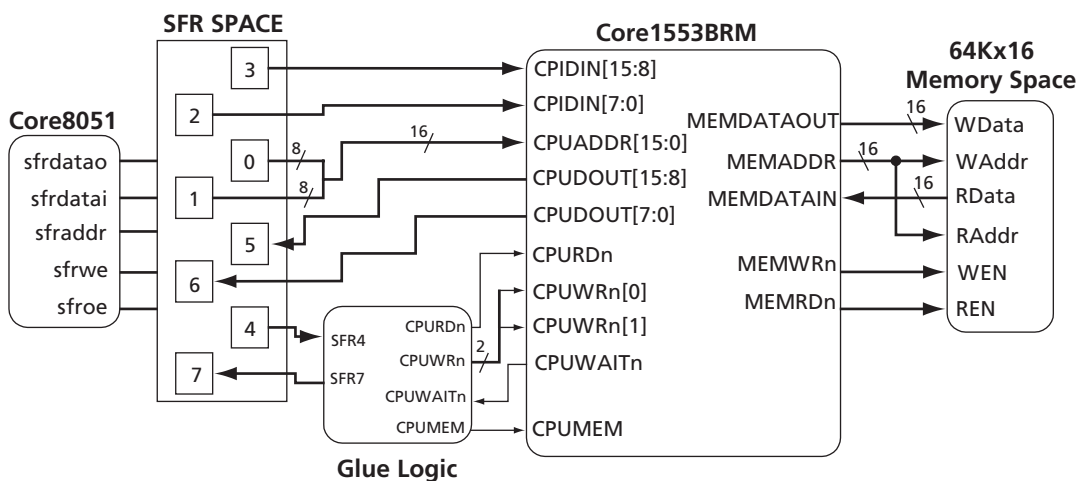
SFR SPACE

Core1553BRM

64Kx16
Memory Space

Core8051

sfrdatao
sfrdatai
sfraddr
sfrwe
sfroe

3
2
0
1
5
6
4
7

8
8
16

CPIDIN[15:8]
CPIDIN[7:0]
CPUADDR[15:0]
CPUDOUT[15:8]
CPUDOUT[7:0]
CPURDn
CPUWRn[0]
CPUWRn[1]
CPUWAITn
CPUMEM

MEMDATAOUT
MEMADDR
MEMDATAIN
MEMWRn
MEMRDn

16
16
16

WData
WAddr
RData
RAddr
WEN
REN

SFR4
SFR7
CPURDn
CPUWRn
2
CPUWAITn
CPUMEM

Glue Logic